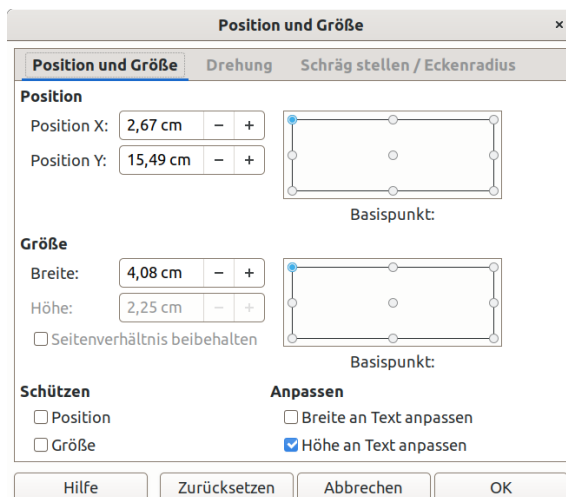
Position und Größe
×
Position und Größe
Drehung
Schräg stellen / Eckenradius

Position
Position X: 2,67 cm − +
Position Y: 15,49 cm − +
Basispunkt:

Größe
Breite: 4,08 cm − +
Höhe: 2,25 cm − +
Seitenverhältnis beibehalten
Basispunkt:

Schützen
Position
Größe

Anpassen
Breite an Text anpassen
Höhe an Text anpassen

Hilfe
Zurücksetzen
Abbrechen
OK